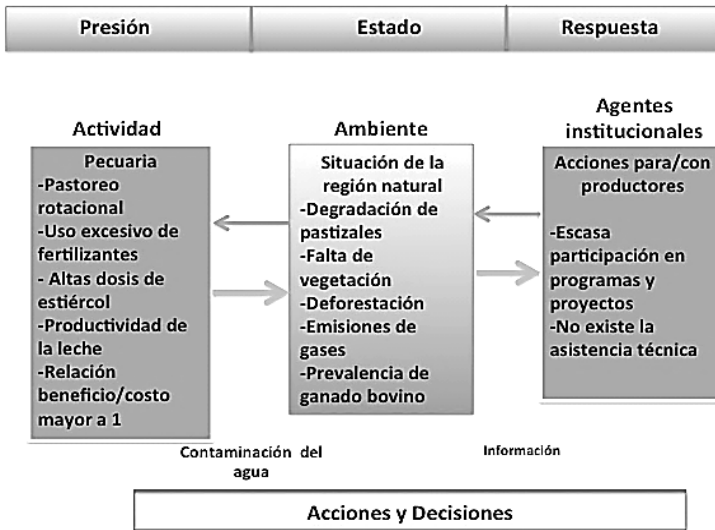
Presión

Estado

Respuesta

Actividad

Pecuaria
-Pastoreo rotacional
-Uso excesivo de fertilizantes
- Altas dosis de estiércol
-Productividad de la leche
-Relación beneficio/costo mayor a 1

Ambiente

Situación de la región natural
-Degradación de pastizales
-Falta de vegetación
-Deforestación
-Emisiones de gases
-Prevalencia de ganado bovino

Agentes institucionales

Acciones para/con productores

-Escasa participación en programas y proyectos
-No existe la asistencia técnica

Contaminación del agua

Información

Acciones y Decisiones